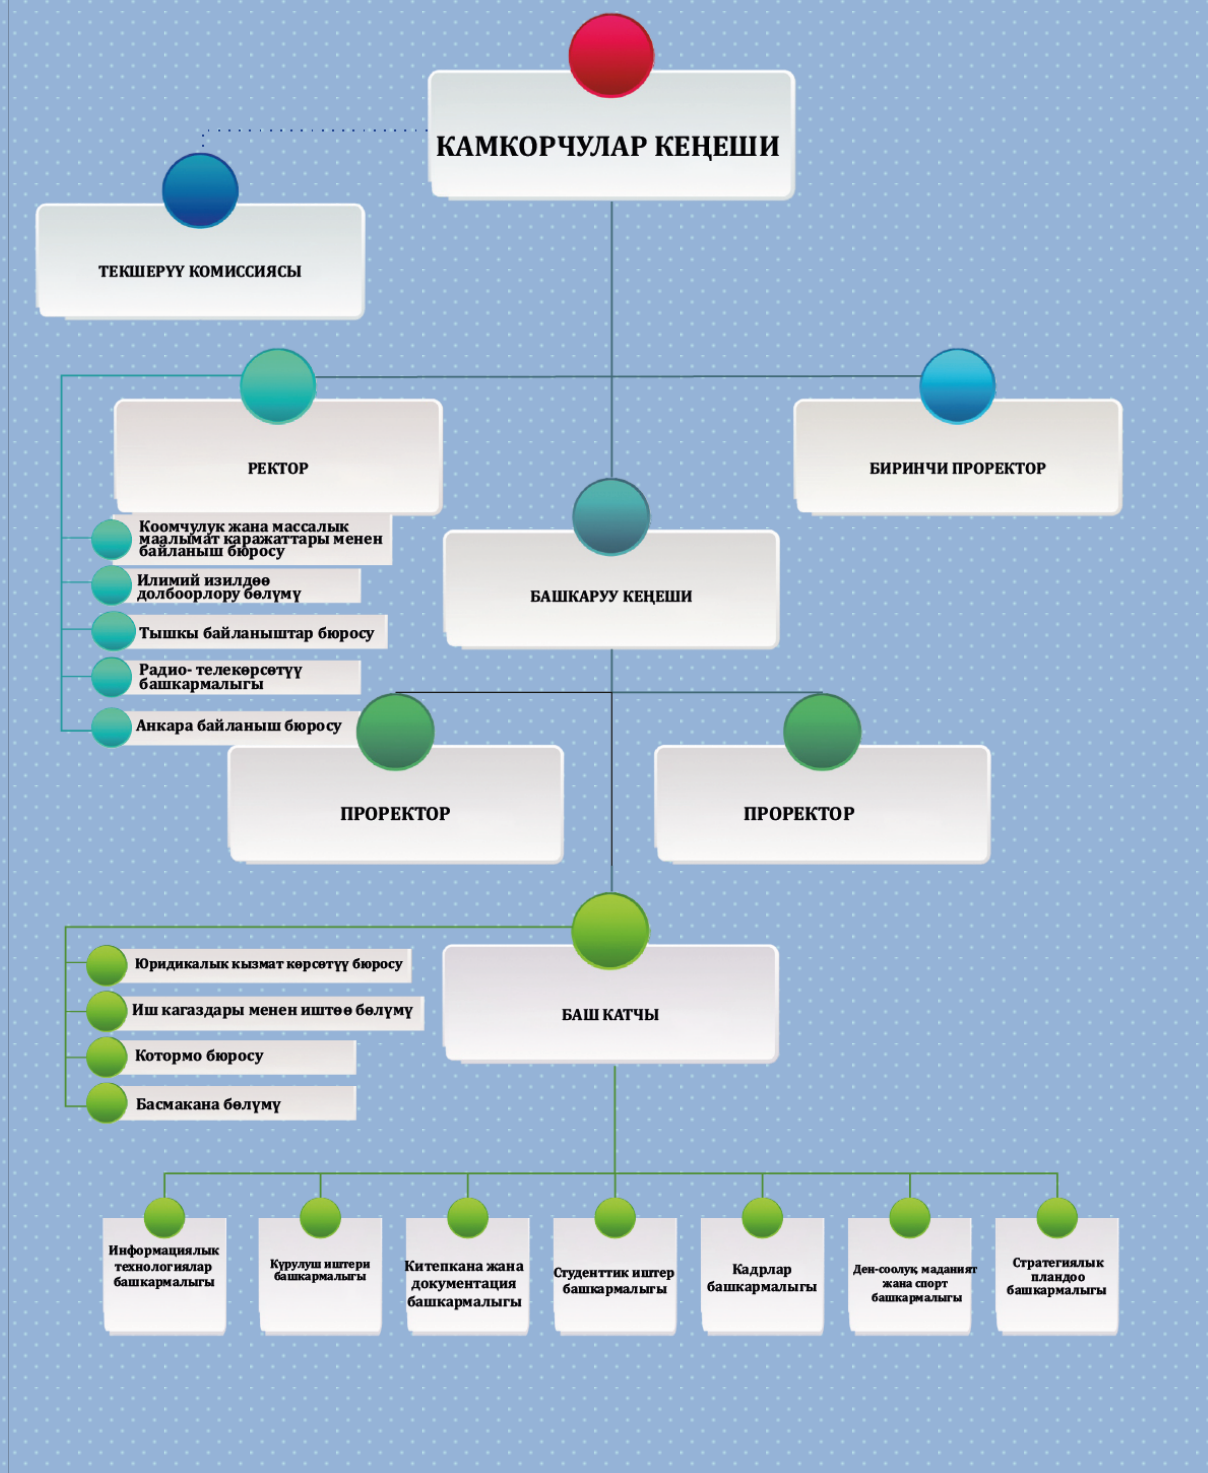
КАМКОРЧУЛАР КЕҢЕШИ

ТЕКШЕРҮҮ КОМИССИЯСЫ

РЕКТОР

БИРИНЧИ ПРОРЕКТОР

Коомчулук жана массалык маалымат каражаттары менен байланыш бюросу

Илимий изилдөө долбоорлору бөлүмү

Тышкы байланыштар бюросу

Радио- телекөрсөтүү башкармалыгы

Анкара байланыш бюросу

БАШКАРУУ КЕҢЕШИ

ПРОРЕКТОР

ПРОРЕКТОР

Юридикалык кызмат көрсөтүү бюросу

Иш кагаздары менен иштөө бөлүмү

Котормо бюросу

Басмакана бөлүмү

БАШ КАТЧЫ

Информациялык технологиялар башкармалыгы

Курулуш иштери башкармалыгы

Китепкана жана документация башкармалыгы

Студенттик иштер башкармалыгы

Кадрлар башкармалыгы

Ден-соолук, маданият жана спорт башкармалыгы

Стратегиялык пландоо башкармалыгы